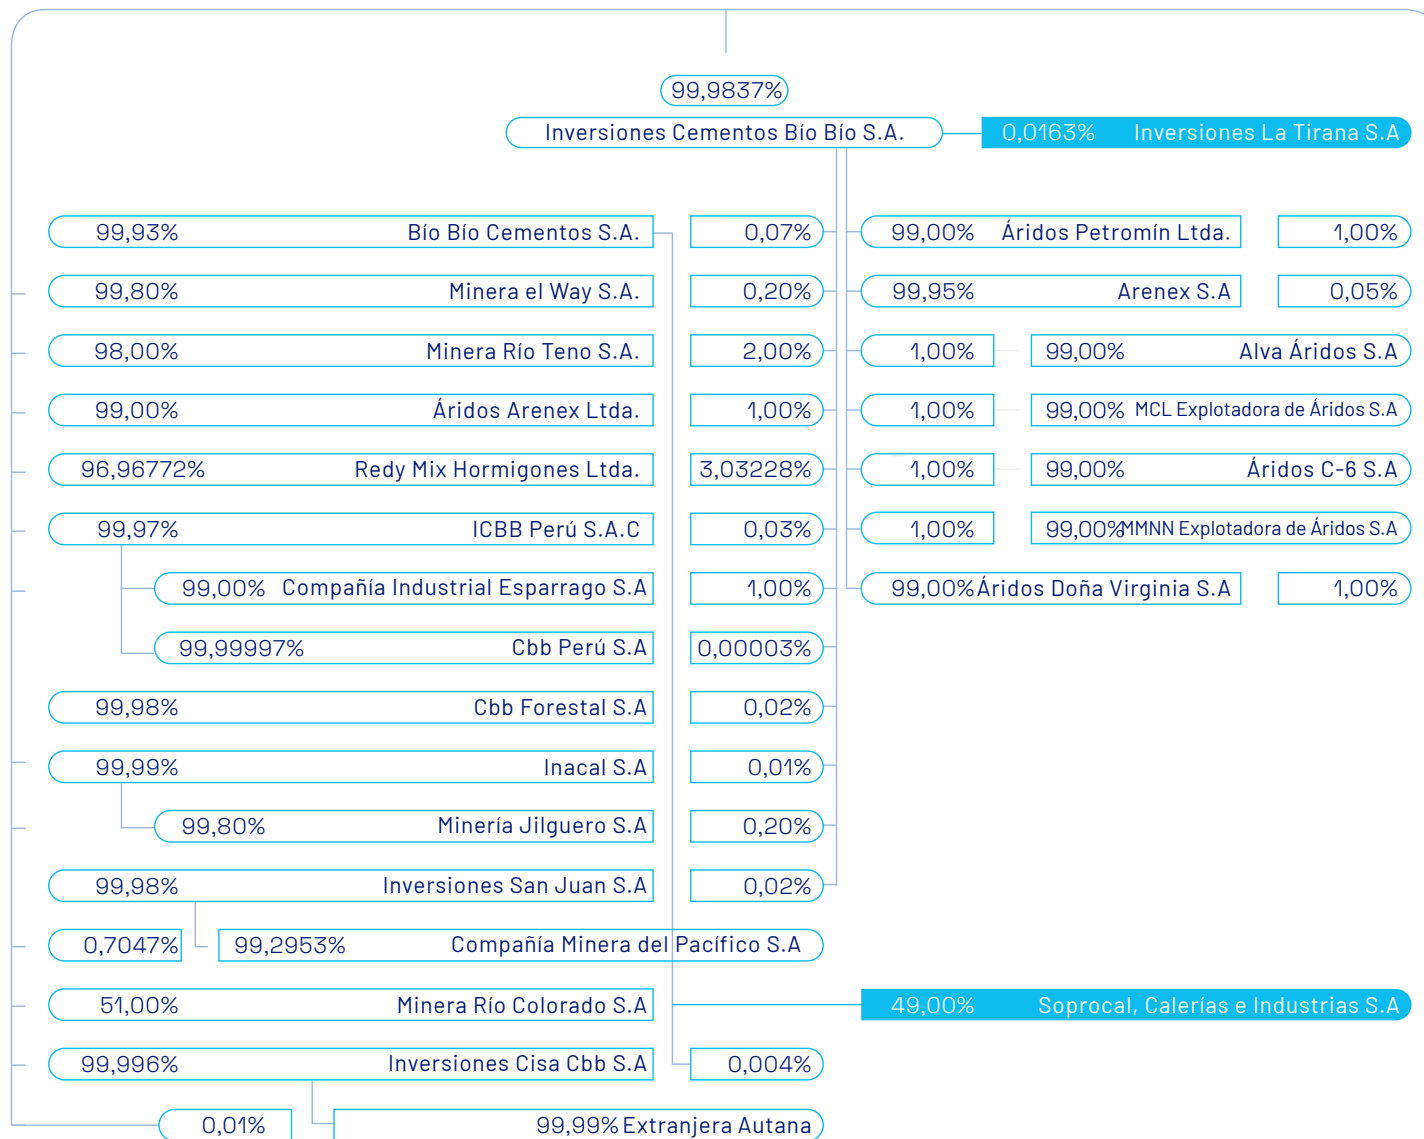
99,9837%
Inversiones Cementos Bío Bío S.A.
0,0163% Inversiones La Tirana S.A

99,93% Bío Bío Cementos S.A.
0,07%
99,00% Áridos Petromín Ltda.
1,00%

99,80% Minera el Way S.A.
0,20%
99,95% Arenex S.A
0,05%

98,00% Minera Río Teno S.A.
2,00%
1,00%
99,00% Alva Áridos S.A

99,00% Áridos Arenex Ltda.
1,00%
1,00%
99,00% MCL Explotadora de Áridos S.A

96,96772% Redy Mix Hormigones Ltda.
3,03228%
1,00%
99,00% Áridos C-6 S.A

99,97% ICBB Perú S.A.C
0,03%
1,00%
99,00% MMNN Explotadora de Áridos S.A

99,00% Compañía Industrial Esparrago S.A
1,00%
99,00% Áridos Doña Virginia S.A
1,00%

99,99997% Cbb Perú S.A
0,00003%

99,98% Cbb Forestal S.A
0,02%

99,99% Inacal S.A
0,01%

99,80% Minería Jilguero S.A
0,20%

99,98% Inversiones San Juan S.A
0,02%

0,7047%
99,2953% Compañía Minera del Pacífico S.A

51,00% Minera Río Colorado S.A
49,00% Soprocal, Calerías e Industrias S.A

99,996% Inversiones Cisa Cbb S.A
0,004%

0,01%
99,99% Extranjera Autana